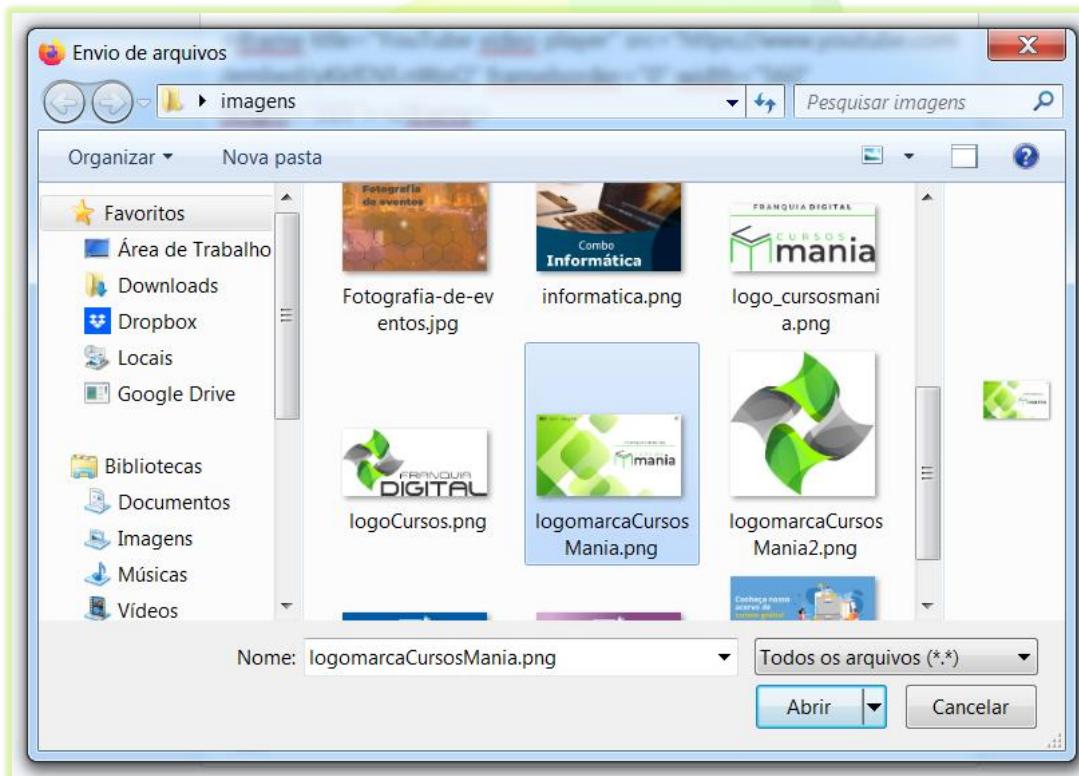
Envio de arquivos

imagens

Pesquisar imagens

Organizar ▾

Nova pasta

Favoritos

Área de Trabalho

Downloads

Dropbox

Locais

Google Drive

Bibliotecas

Documentos

Imagens

Músicas

Vídeos

Fotografia de eventos

Fotografia-de-eventos.jpg

Combo Informática

informatica.png

FRANQUIA DIGITAL CURSOS mania

logo_cursosmania.png

FRANQUIA DIGITAL

logoCursos.png

mania

logomarcaCursosMania.png

logomarcaCursosMania2.png

Conheça nosso acervo de

Nome: logomarcaCursosMania.png

Todos os arquivos (*.*)

Abrir

Cancelar